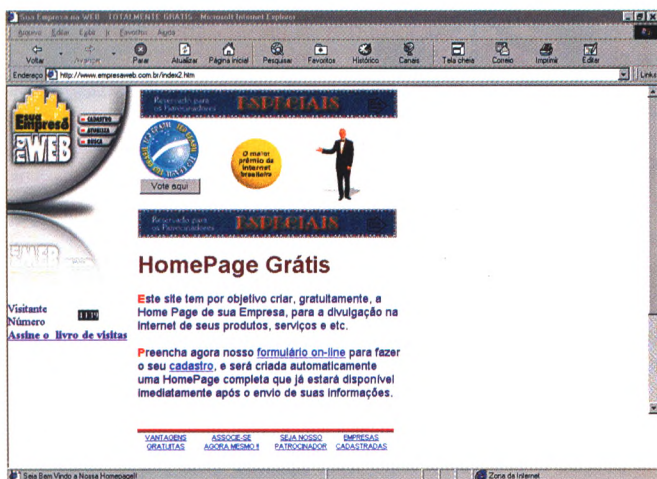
Sua Empresa na WEB - TOTALMENTE GRÁTIS - Microsoft Internet Explorer

Arquivo Editar Exibir Ir Favoritos Ajuda

Voltar Avançar Parar Atualizar Página inicial Pesquisar Favoritos Histórico Canais Tela cheia Correio Imprimir Editar

Endereço http://www.empresaweb.com.br/index2.htm

Links

Sua Empresa na WEB

CADASTRO

ATUALIZA

BUSCA

Reservado para os Patrocinadores ESPECIAIS

O maior prêmio da Internet brasileira

Vote aqui

Reservado para os Patrocinadores ESPECIAIS

HomePage Grátis

Este site tem por objetivo criar, gratuitamente, a Home Page de sua Empresa, para a divulgação na Internet de seus produtos, serviços e etc.

Preencha agora nosso formulário on-line para fazer o seu cadastro, e será criada automaticamente uma HomePage completa que já estará disponível imediatamente após o envio de suas informações.

Visitante Número 1119

Assine o livro de visitas

VANTAGENS GRATUITAS

ASSOCIE-SE AGORA MESMO !!

SEJA NOSSO PATROCINADOR

EMPRESAS CADASTRADAS

Seja Bem Vindo a Nossa Homepage!!

Zona da Internet